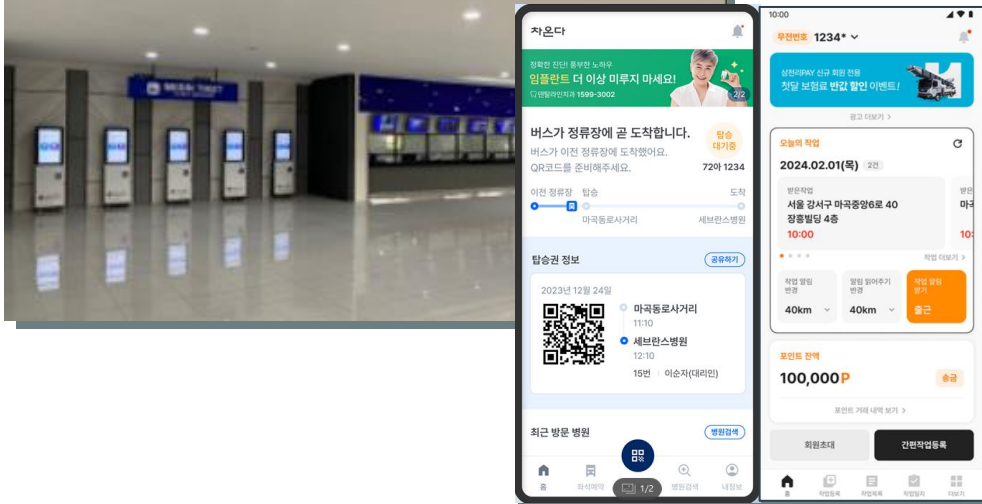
차온다

정확한 진단! 풍부한 노하우
임플란트 더 이상 미루지 마세요!
덴탈라인치과 1599-3002
2/2

버스가 정류장에 곧 도착합니다.
버스가 이전 정류장에 도착했어요.
QR코드를 준비해주세요.
탑승 대기중
72아 1234

이전 정류장 탑승 도착
마곡동로사거리 세브란스병원

탑승권 정보
공유하기
2023년 12월 24일
마곡동로사거리
11:10
세브란스병원
12:10
15번 이순자(대리인)

최근 방문 병원
병원검색

홈 좌석예약 1/2 병원검색 내정보

10:00
우전번호 1234*

삼천리PAY 신규 회원 전용
첫달 보험료 반값 할인 이벤트!
광고 더보기 >

오늘의 작업
2024.02.01(목) 2건
받은작업
서울 강서구 마곡중앙6로 40 장흥빌딩 4층
10:00
받은
마곡
작업 더보기 >

작업 알림 반경
40km
알림 밝어주기 반경
40km
작업 알림 받기
출근

포인트 잔액
100,000P
송금
포인트 거래 내역 보기 >

회원초대
간편작업등록

홈 작업등록 작업목록 작업일지 더보기